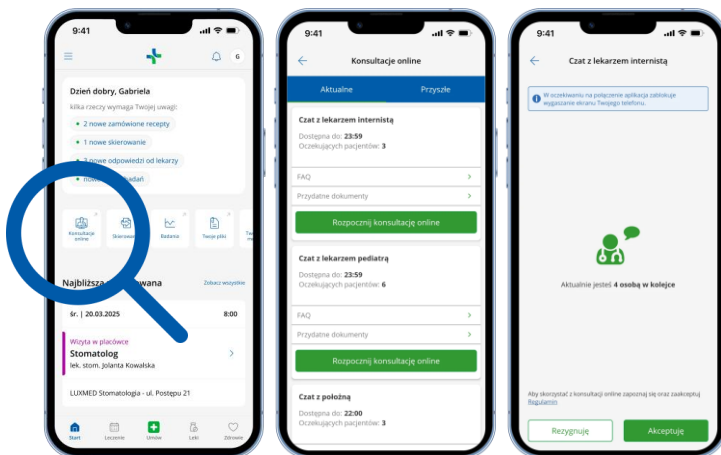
9:41

6

Dzień dobry, Gabriela

kilka rzeczy wymaga Twojej uwagi:

2 nowe zamówione recepty

1 nowe skierowanie

3 nowe odpowiedzi od lekarzy

nowe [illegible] badań

Konsultacje online

Skierowania

Badania

Twoje pliki

Tw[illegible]

Najbliższa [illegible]wana

Zobacz wszystkie

śr. | 20.03.2025

8:00

Wizyta w placówce

Stomatolog

lek. stom. Jolanta Kowalska

LUXMED Stomatologia - ul. Postępu 21

Start

Leczenie

Umów

Leki

Zdrowie

9:41

Konsultacje online

Aktualne

Przyszłe

Czat z lekarzem internistą

Dostępna do: 23:59

Oczekujących pacjentów: 3

FAQ

Przydatne dokumenty

Rozpocznij konsultację online

Czat z lekarzem pediatrą

Dostępna do: 23:59

Oczekujących pacjentów: 6

FAQ

Przydatne dokumenty

Rozpocznij konsultację online

Czat z położną

Dostępna do: 22:00

Oczekujących pacjentów: 3

9:41

Czat z lekarzem internistą

W oczekiwaniu na połączenie aplikacja zablokuje wygaszanie ekranu Twojego telefonu.

Aktualnie jesteś 4 osobą w kolejce

Aby skorzystać z konsultacji online zapoznaj się oraz zaakceptuj Regulamin

Rezygnuję

Akceptuję